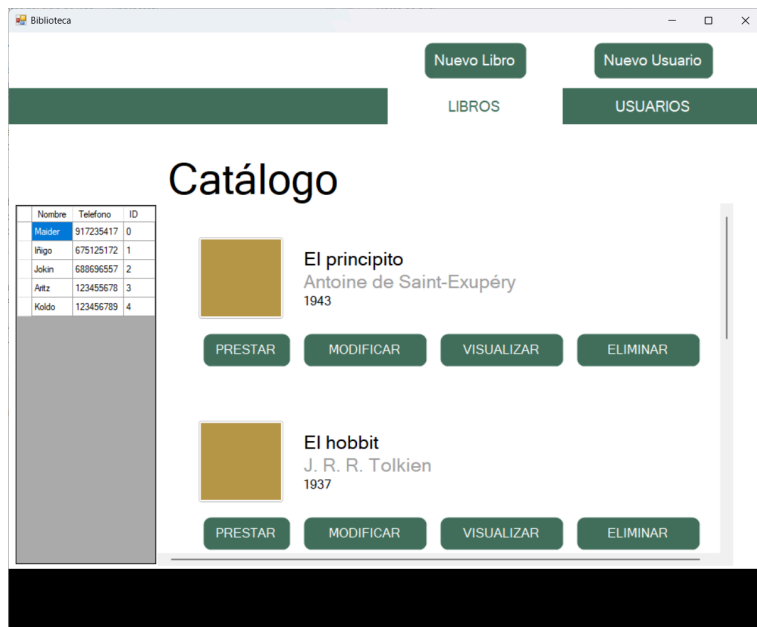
Biblioteca

Nuevo Libro

Nuevo Usuario

LIBROS

USUARIOS

Catálogo

| Nombre | Telefono | ID |
|---|---|---|
| Maider | 917235417 | 0 |
| Iñigo | 675125172 | 1 |
| Jokin | 688696557 | 2 |
| Aritz | 123455678 | 3 |
| Koldo | 123456789 | 4 |

El principito
Antoine de Saint-Exupéry
1943

PRESTAR MODIFICAR VISUALIZAR ELIMINAR

El hobbit
J. R. R. Tolkien
1937

PRESTAR MODIFICAR VISUALIZAR ELIMINAR